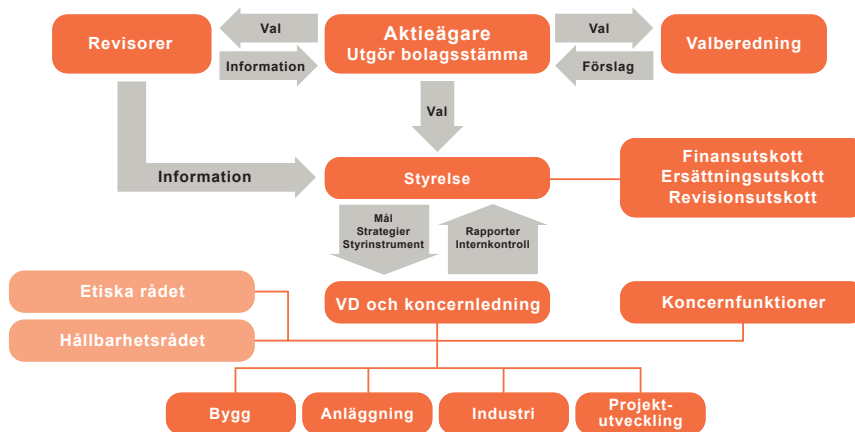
Revisorer

Val

Information

Aktieägare
Utgör bolagsstämma

Val

Förslag

Valberedning

Val

Information

Styrelse

Finansutskott
Ersättningsutskott
Revisionsutskott

Mål
Strategier
Styrinstrument

Rapporter
Internkontroll

Etiska rådet

Hållbarhetsrådet

VD och koncernledning

Koncernfunktioner

Bygg

Anläggning

Industri

Projekt-
utveckling